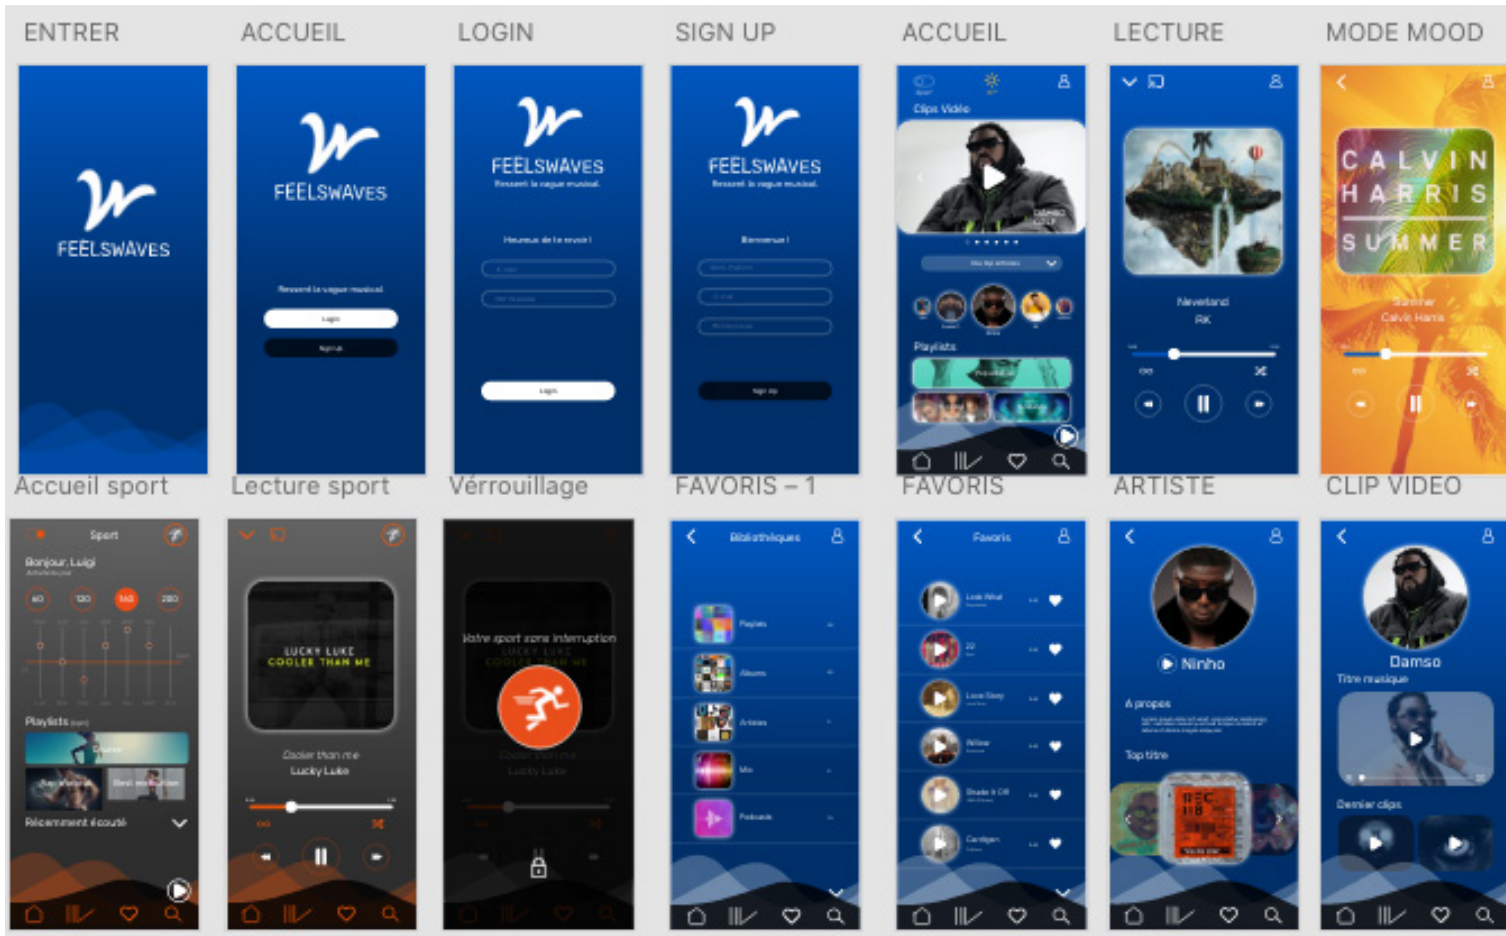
ENTRER

FEELSWAVES

ACCUEIL

FEELSWAVES

Ressent la vague musical

Login

Sign up

LOGIN

FEELSWAVES

Ressent la vague musical

Heureux de te revoir !

Login

SIGN UP

FEELSWAVES

Ressent la vague musical

Bienvenue !

Sign up

ACCUEIL

Clips Vidéo

Playlists

LECTURE

Neverland

RK

MODE MOOD

CALVIN HARRIS SUMMER

Summer

Calvin Harris

Accueil sport

Sport

Bonjour, Luigi

Playlists

Récemment écouté

Lecture sport

LUCKY LUKE COOLER THAN ME

Cooler than me

Lucky Luke

Vérrouillage

Votre sport sans interruption

LUCKY LUKE COOLER THAN ME

FAVORIS – 1

Bibliothèques

Playlists

Albums

Artistes

Mix

Podcasts

FAVORIS

Favoris

ARTISTE

Ninho

A propos

Top titre

CLIP VIDEO

Damso

Titre musique

Dernier clips